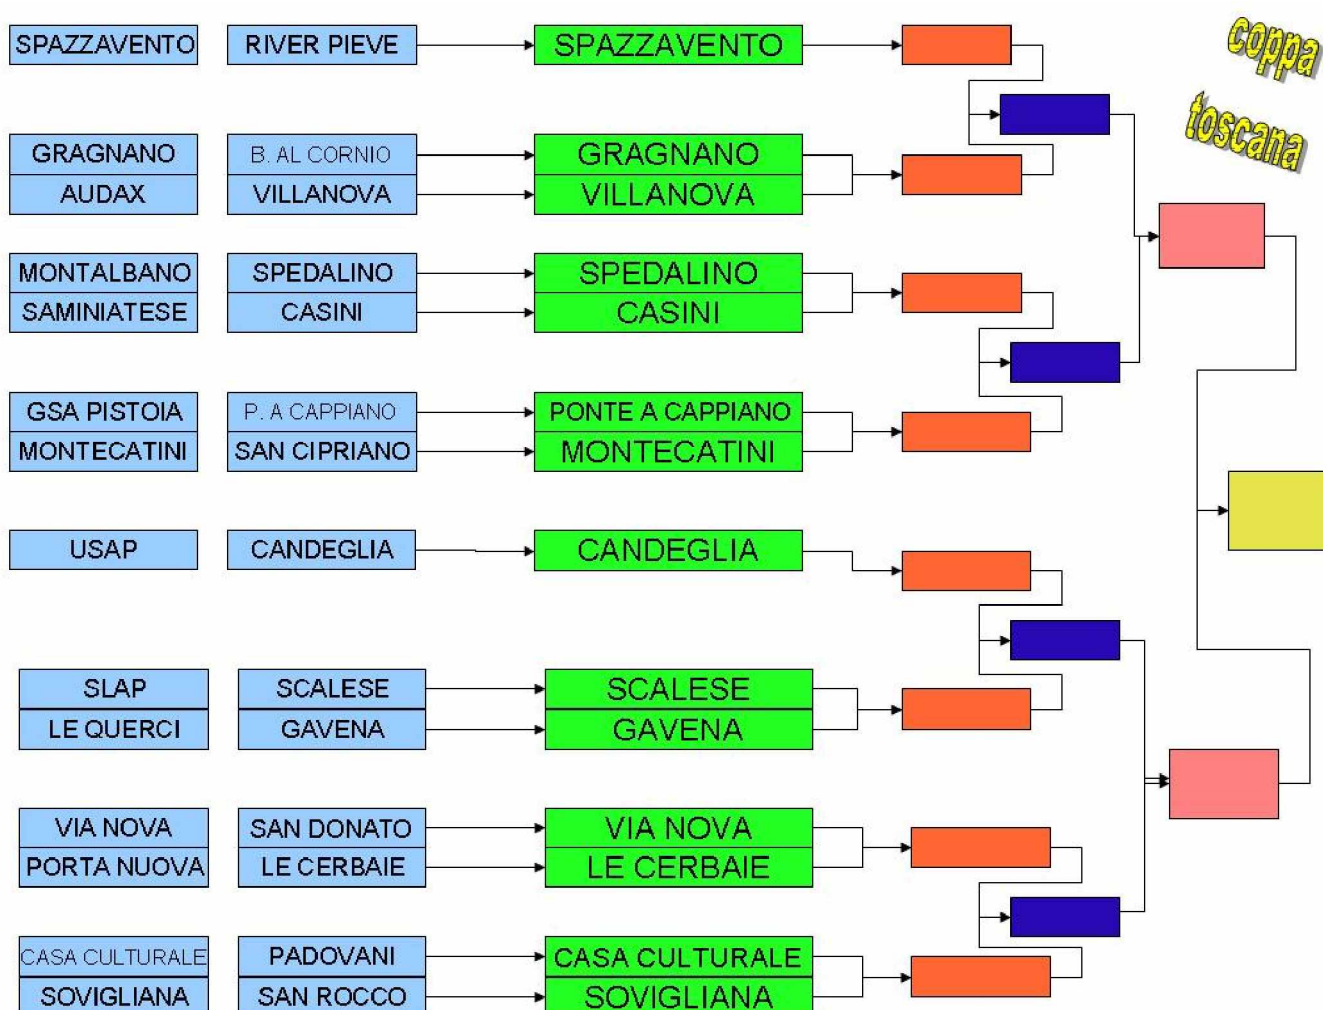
coppa toscana

SPAZZAVENTO
RIVER PIEVE
SPAZZAVENTO

GRAGNANO
AUDAX
B. AL CORNIO
VILLANOVA
GRAGNANO
VILLANOVA

MONTALBANO
SAMINIATESE
SPEDALINO
CASINI
SPEDALINO
CASINI

GSA PISTOIA
MONTECATINI
P. A CAPPIANO
SAN CIPRIANO
PONTE A CAPPIANO
MONTECATINI

USAP
CANDEGLIA
CANDEGLIA

SLAP
LE QUERCI
SCALESE
GAVENA
SCALESE
GAVENA

VIA NOVA
PORTA NUOVA
SAN DONATO
LE CERBAIE
VIA NOVA
LE CERBAIE

CASA CULTURALE
SOVIGLIANA
PADOVANI
SAN ROCCO
CASA CULTURALE
SOVIGLIANA